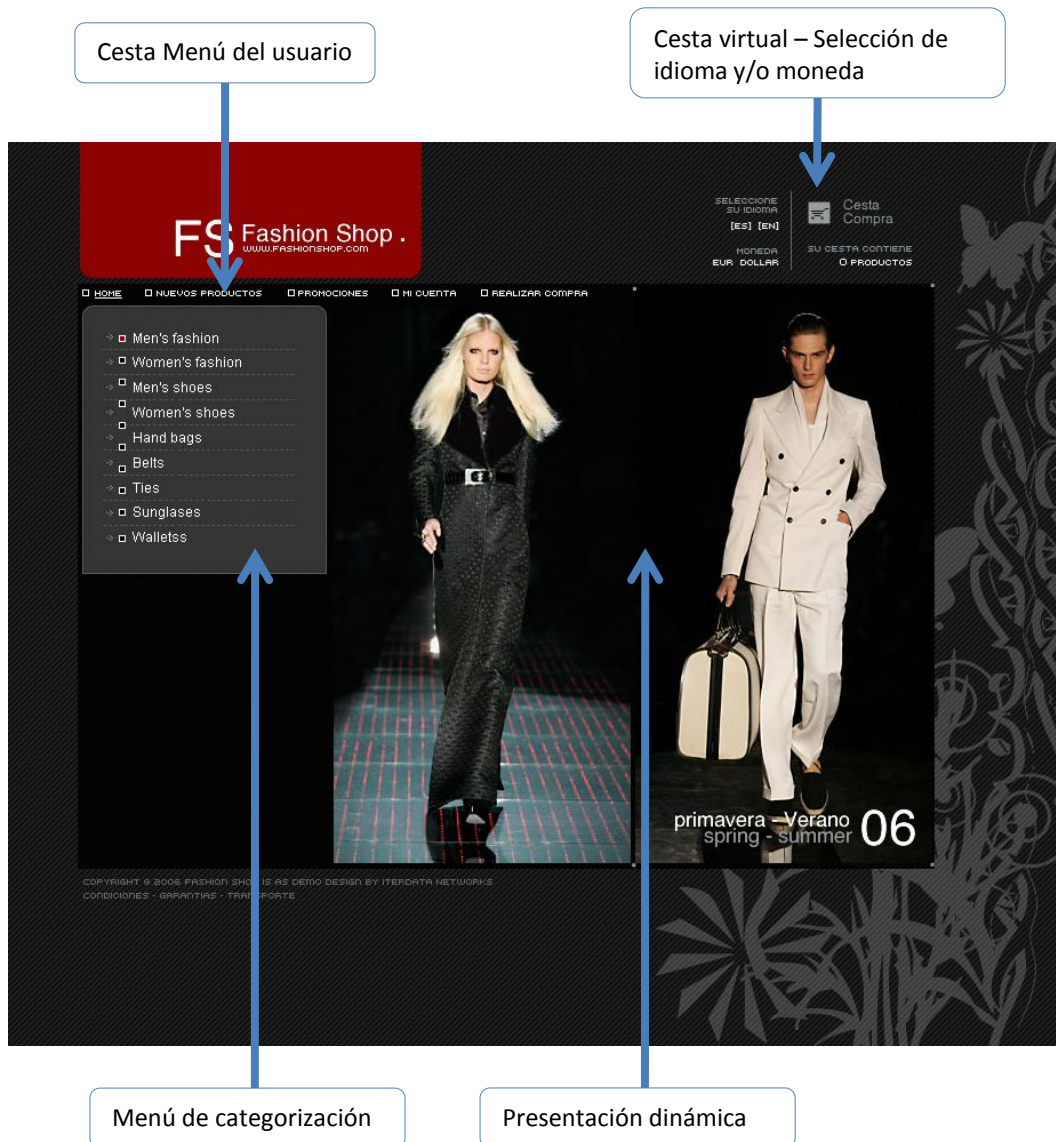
Cesta Menú del usuario

Cesta virtual – Selección de idioma y/o moneda

FS Fashion Shop.
WWW.FASHIONSHOP.COM

SELECCIONE SU IDIOMA
[ES] [EN]

MONEDA
EUR DOLLAR

Cesta Compra

SU CESTA CONTIENE
0 PRODUCTOS

HOME NUEVOS PRODUCTOS PROMOCIONES MI CUENTA REALIZAR COMPRA

Men's fashion
Women's fashion
Men's shoes
Women's shoes
Hand bags
Belts
Ties
Sunglases
Walletss

primavera - Verano
spring - summer 06

COPYRIGHT © 2006 FASHION SHO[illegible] AS DEMO DESIGN BY ITERDATA NETWORKS
CONDICIONES - GARANTIAS - TRA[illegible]SPORTE

Menú de categorización

Presentación dinámica